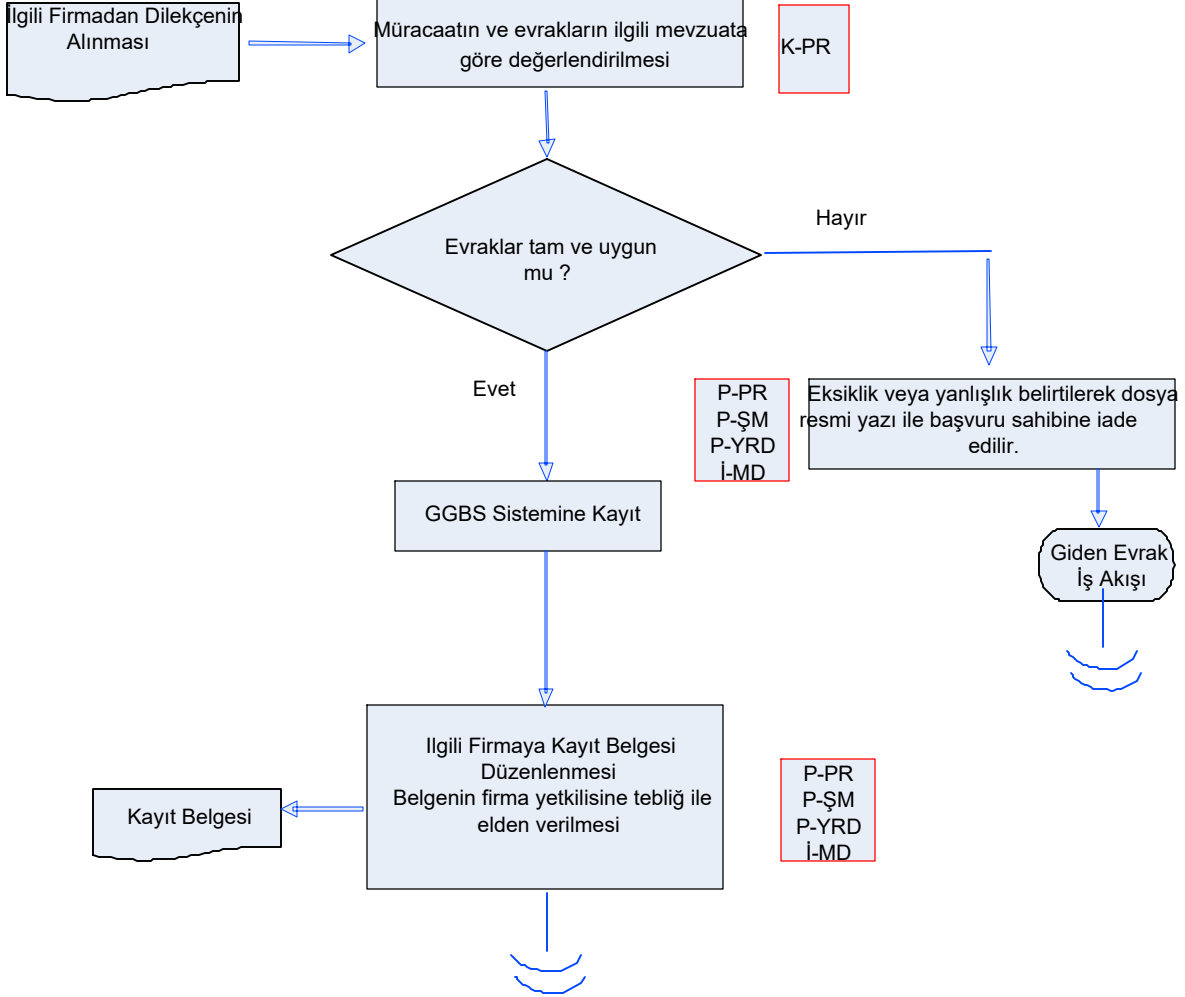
Ilgili Firmadan Dilekçenin Alınması

Müracaatın ve evrakların ilgili mevzuata göre değerlendirilmesi

K-PR

Evraklar tam ve uygun mu ?

Hayır

Evet

P-PR
P-ŞM
P-YRD
İ-MD

Eksiklik veya yanlışlık belirtilerek dosya resmi yazı ile başvuru sahibine iade edilir.

GGBS Sistemine Kayıt

Giden Evrak İş Akışı

Ilgili Firmaya Kayıt Belgesi Düzenlenmesi
Belgenin firma yetkilisine tebliğ ile elden verilmesi

Kayıt Belgesi

P-PR
P-ŞM
P-YRD
İ-MD